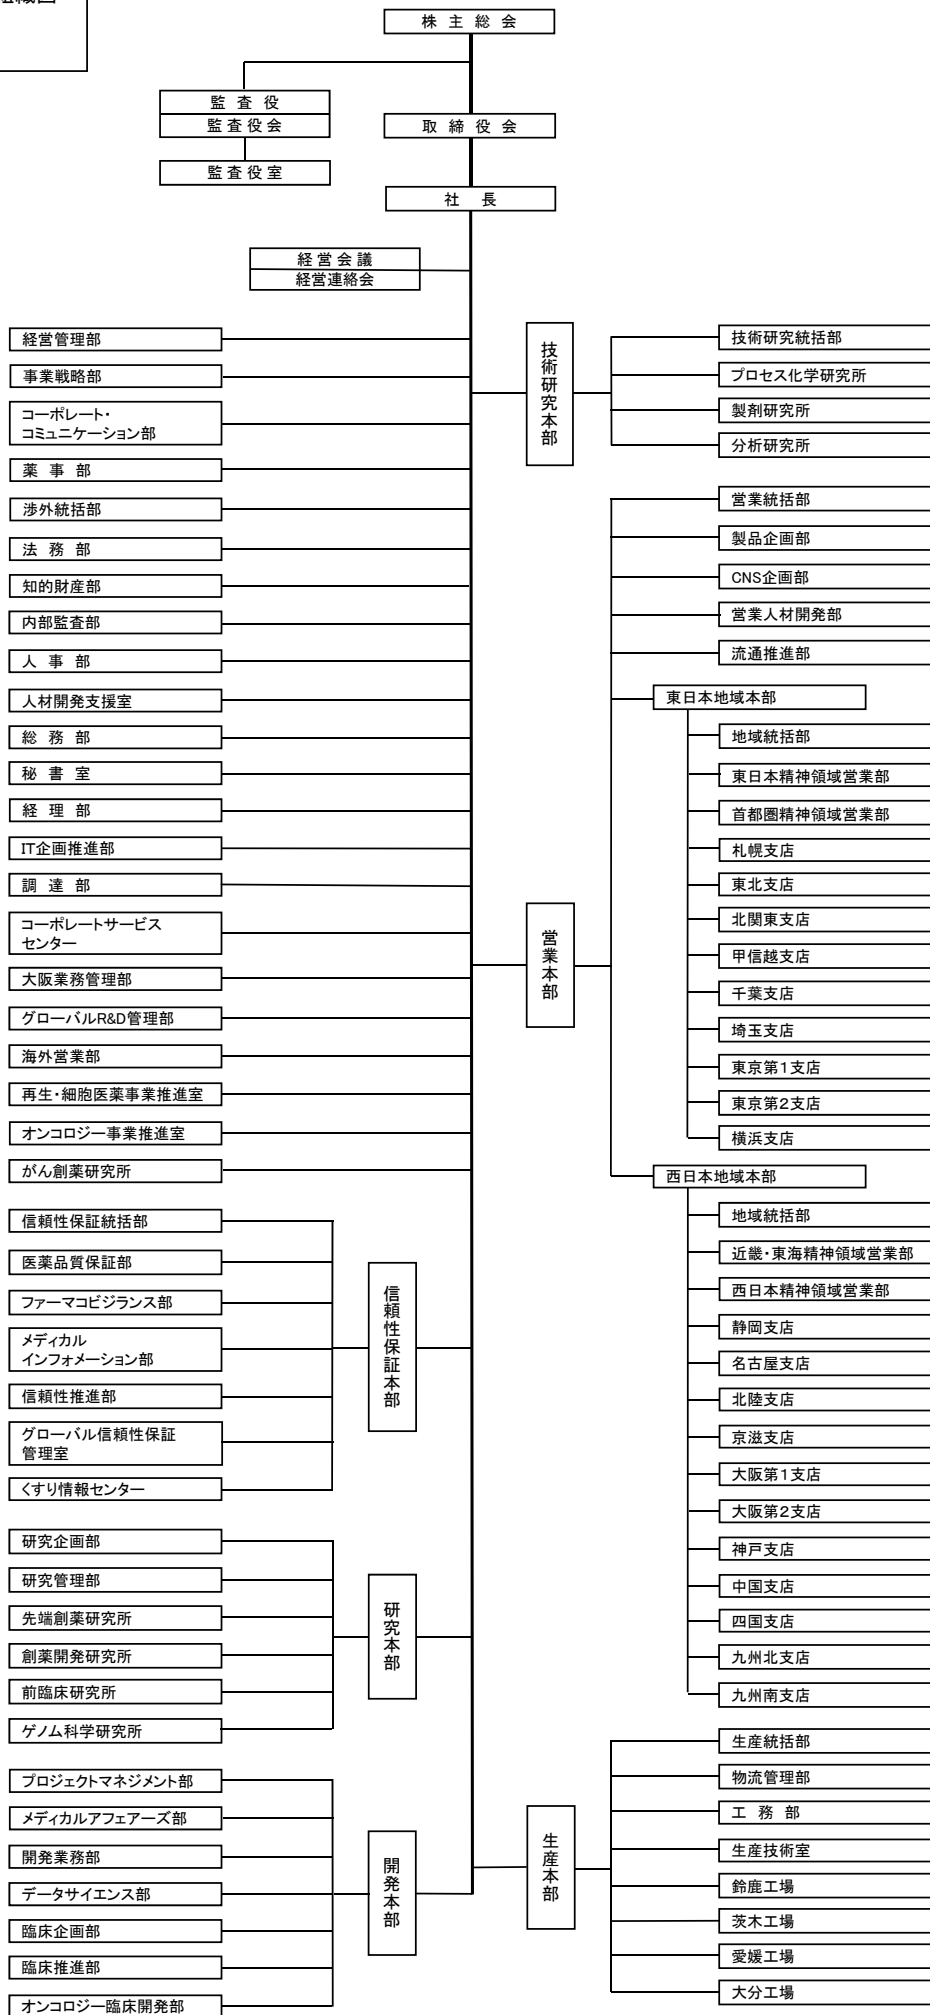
組織図

株主総会

監査役
監査役会

監査役室

取締役会

社長

経営会議
経営連絡会

経営管理部
事業戦略部
コーポレート・コミュニケーション部
薬事部
渉外統括部
法務部
知的財産部
内部監査部
人事部
人材開発支援室
総務部
秘書室
経理部
IT企画推進部
調達部
コーポレートサービスセンター
大阪業務管理部
グローバルR&D管理部
海外営業部
再生・細胞医薬事業推進室
オンコロジー事業推進室
がん創薬研究所

信頼性保証本部
信頼性保証統括部
医薬品質保証部
ファーマコビジランス部
メディカルインフォメーション部
信頼性推進部
グローバル信頼性保証管理室
くすり情報センター

研究本部
研究企画部
研究管理部
先端創薬研究所
創薬開発研究所
前臨床研究所
ゲノム科学研究所

開発本部
プロジェクトマネジメント部
メディカルアフェアーズ部
開発業務部
データサイエンス部
臨床企画部
臨床推進部
オンコロジー臨床開発部

技術研究本部
技術研究統括部
プロセス化学研究所
製剤研究所
分析研究所

営業本部
営業統括部
製品企画部
CNS企画部
営業人材開発部
流通推進部
東日本地域本部
地域統括部
東日本精神領域営業部
首都圏精神領域営業部
札幌支店
東北支店
北関東支店
甲信越支店
千葉支店
埼玉支店
東京第1支店
東京第2支店
横浜支店
西日本地域本部
地域統括部
近畿・東海精神領域営業部
西日本精神領域営業部
静岡支店
名古屋支店
北陸支店
京滋支店
大阪第1支店
大阪第2支店
神戸支店
中国支店
四国支店
九州北支店
九州南支店

生産本部
生産統括部
物流管理部
工務部
生産技術室
鈴鹿工場
茨木工場
愛媛工場
大分工場